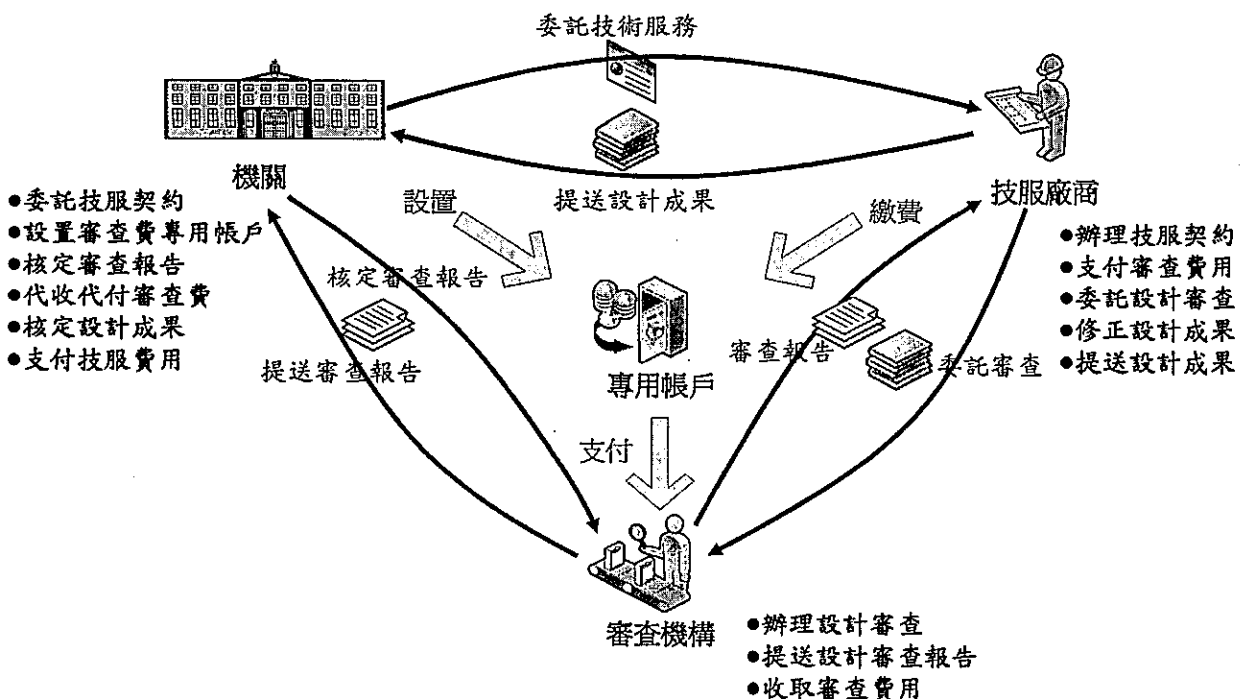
委託技術服務

機關

●委託技服契約
●設置審查費專用帳戶
●核定審查報告
●代收代付審查費
●核定設計成果
●支付技服費用

提送設計成果

設置

繳費

技服廠商

●辦理技服契約
●支付審查費用
●委託設計審查
●修正設計成果
●提送設計成果

核定審查報告

提送審查報告

專用帳戶

審查報告

委託審查

支付

審查機構

●辦理設計審查
●提送設計審查報告
●收取審查費用